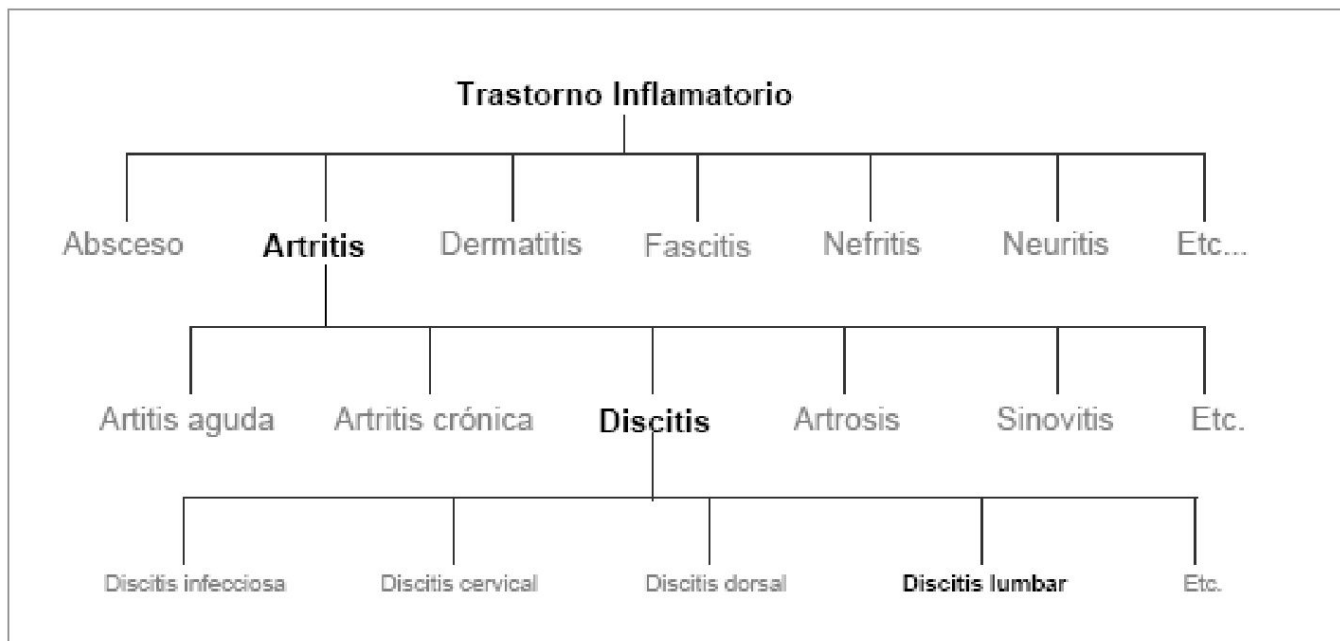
Trastorno Inflamatorio

Absceso Artritis Dermatitis Fascitis Nefritis Neuritis Etc...

Artitis aguda Artritis crónica Discitis Artrosis Sinovitis Etc.

Discitis infecciosa Discitis cervical Discitis dorsal Discitis lumbar Etc.